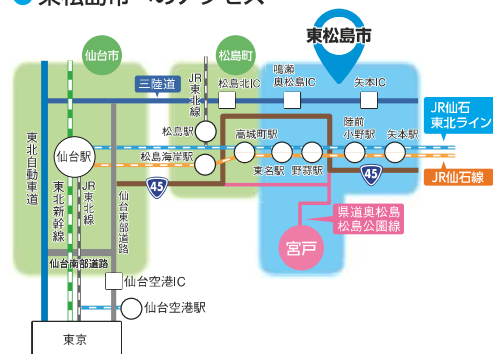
東松島市へのアクセス

東松島市
仙台市
松島町
三陸道
JR東北線
松島北IC
鳴瀬奥松島IC
矢本IC
JR仙石東北ライン
松島駅
高城町駅
陸前小野駅
矢本駅
仙台駅
松島海岸駅
東名駅
野蒜駅
JR仙石線
45
45
東北自動車道
東北新幹線
JR東北線
仙台東部道路
県道奥松島松島公園線
宮戸
仙台南部道路
仙台空港IC
仙台空港駅
東京